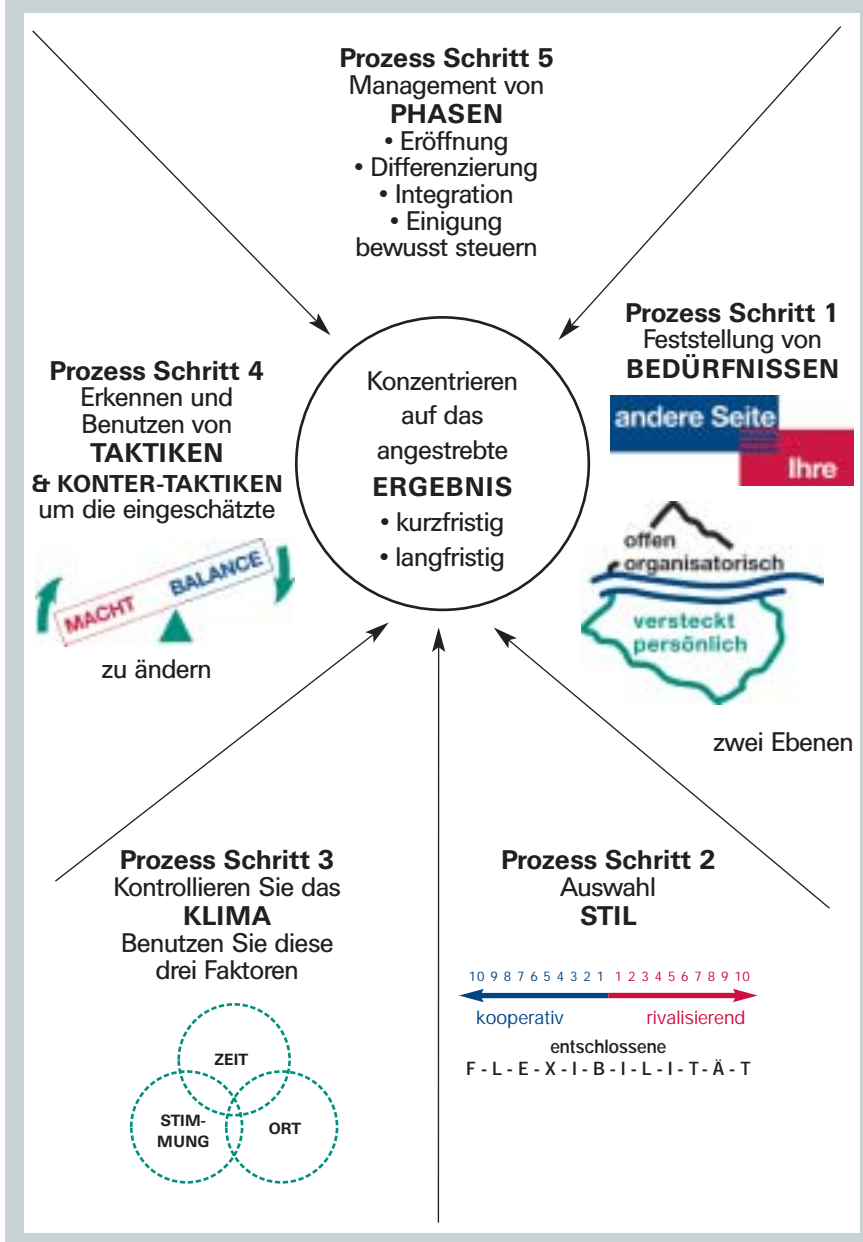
**Prozess Schritt 5**
Management von
**PHASEN**
• Eröffnung
• Differenzierung
• Integration
• Einigung
bewusst steuern

**Prozess Schritt 4**
Erkennen und Benutzen von
**TAKTIKEN & KONTER-TAKTIKEN**
um die eingeschätzte

MACHT BALANCE

zu ändern

Konzentrieren auf das angestrebte
**ERGEBNIS**
• kurzfristig
• langfristig

**Prozess Schritt 1**
Feststellung von
**BEDÜRFNISSEN**

andere Seite
Ihre

offen
organisatorisch
versteckt
persönlich

zwei Ebenen

**Prozess Schritt 3**
Kontrollieren Sie das
**KLIMA**
Benutzen Sie diese drei Faktoren

ZEIT
STIM-MUNG
ORT

**Prozess Schritt 2**
Auswahl
**STIL**

10 9 8 7 6 5 4 3 2 1 1 2 3 4 5 6 7 8 9 10
kooperativ rivalisierend
entschlossene
F - L - E - X - I - B - I - L - I - T - Ä - T